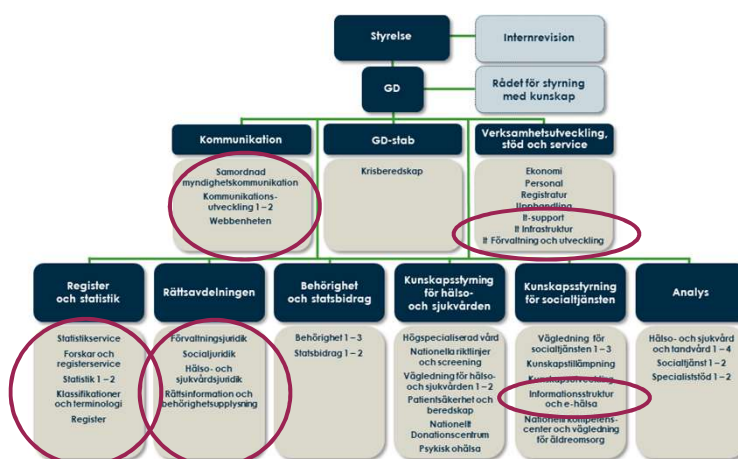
Styrelse

Internrevision

GD

Rådet för styrning med kunskap

Kommunikation

Samordnad myndighetskommunikation
Kommunikationsutveckling 1 – 2
Webbenheten

GD-stab

Krisberedskap

Verksamhetsutveckling, stöd och service

Ekonomi
Personal
Registratur
Upphandling
It-support
It Infrastruktur
It Förvaltning och utveckling

Register och statistik

Statistikservice
Forskar och registerservice
Statistik 1 – 2
Klassifikationer och terminologi
Register

Rättsavdelningen

Förvaltningsjuridik
Socialjuridik
Hälso- och sjukvårdsjuridik
Rättsinformation och behörighetsupplysning

Behörighet och statsbidrag

Behörighet 1 – 3
Statsbidrag 1 – 2

Kunskapsstyrning för hälso- och sjukvården

Högspecialiserad vård
Nationella riktlinjer och screening
Vägledning för hälso- och sjukvården 1 – 2
Patientsäkerhet och beredskap
Nationellt Donationscentrum
Psykisk ohälsa

Kunskapsstyrning för socialtjänsten

Vägledning för socialtjänsten 1 – 3
Kunskapstillämpning
Kunskapsutveckling
Informationsstruktur och e-hälsa
Nationellt kompetenscenter och vägledning för äldreomsorg

Analys

Hälso- och sjukvård och tandvård 1 – 4
Socialtjänst 1 – 2
Specialiststöd 1 – 2